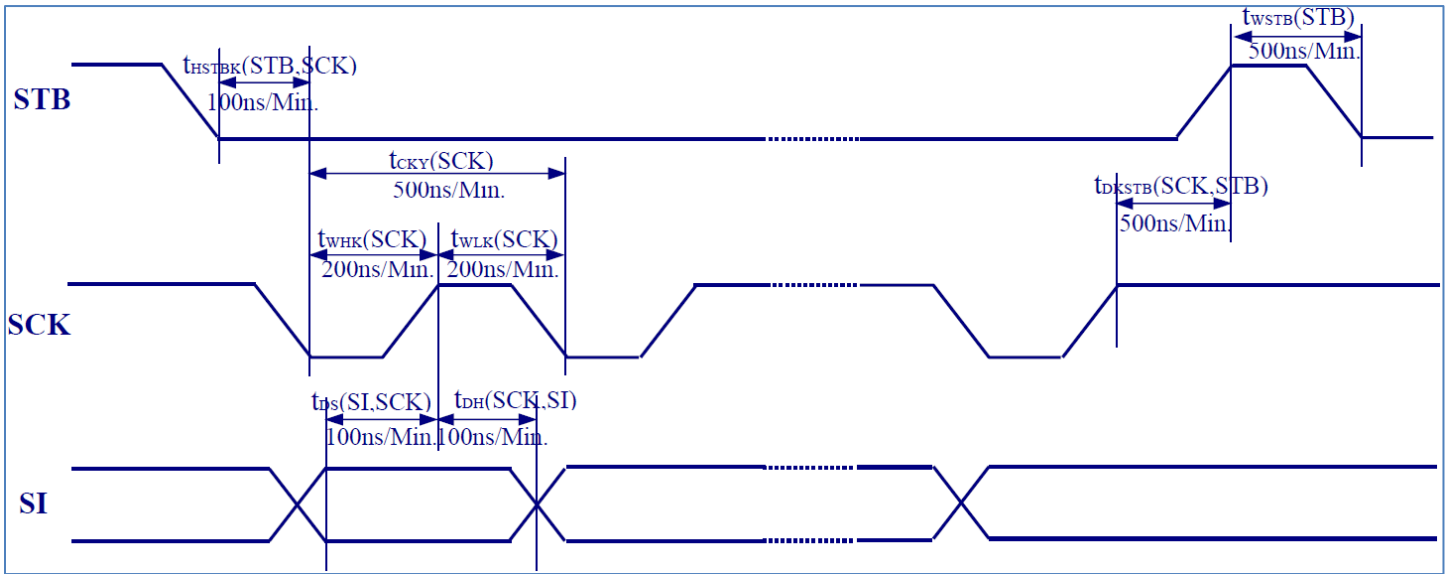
$t_{WSTB}$(STB)
500ns/Min.

$t_{HSTBK}$(STB,SCK)
100ns/Min.

STB

$t_{CKY}$(SCK)
500ns/Min.

$t_{DKSTB}$(SCK,STB)
500ns/Min.

$t_{WHK}$(SCK)
200ns/Min.
$t_{WLK}$(SCK)
200ns/Min.

SCK

$t_{DS}$(SI,SCK)
100ns/Min.
$t_{DH}$(SCK,SI)
100ns/Min.

SI